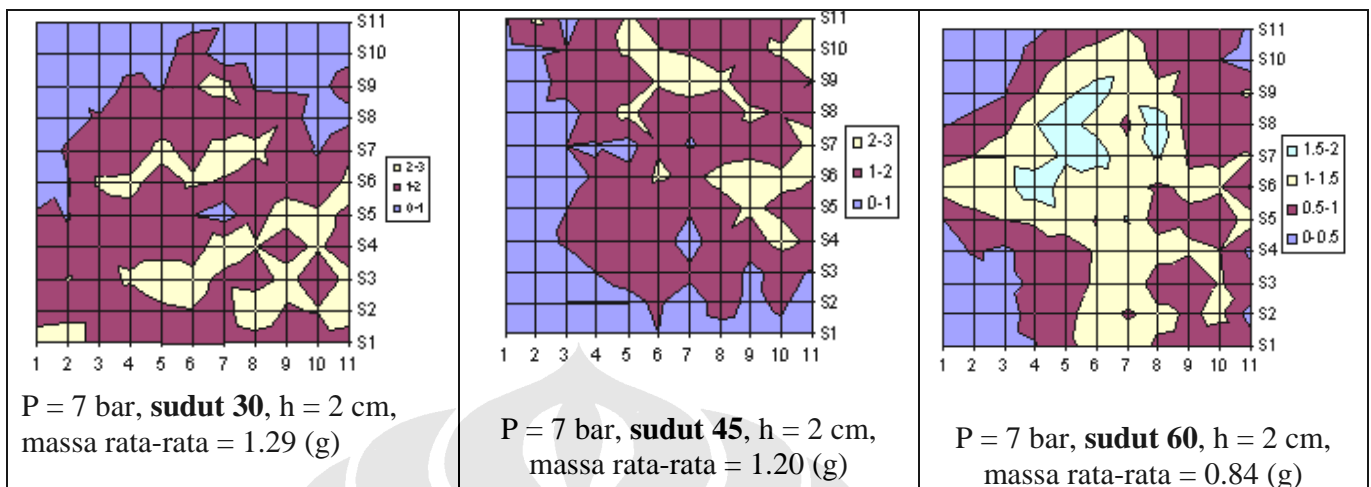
| S11 S10 S9 S8 S7 S6 S5 S4 S3 S2 S1 <br> 2-3 <br> 1-2 <br> 0-1 <br> 1 2 3 4 5 6 7 8 9 10 11 <br> P = 7 bar, **sudut 30**, h = 2 cm, massa rata-rata = 1.29 (g) | S11 S10 S9 S8 S7 S6 S5 S4 S3 S2 S1 <br> 2-3 <br> 1-2 <br> 0-1 <br> 1 2 3 4 5 6 7 8 9 10 11 <br> P = 7 bar, **sudut 45**, h = 2 cm, massa rata-rata = 1.20 (g) | S11 S10 S9 S8 S7 S6 S5 S4 S3 S2 S1 <br> 1.5-2 <br> 1-1.5 <br> 0.5-1 <br> 0-0.5 <br> 1 2 3 4 5 6 7 8 9 10 11 <br> P = 7 bar, **sudut 60**, h = 2 cm, massa rata-rata = 0.84 (g) |
|---|---|---|